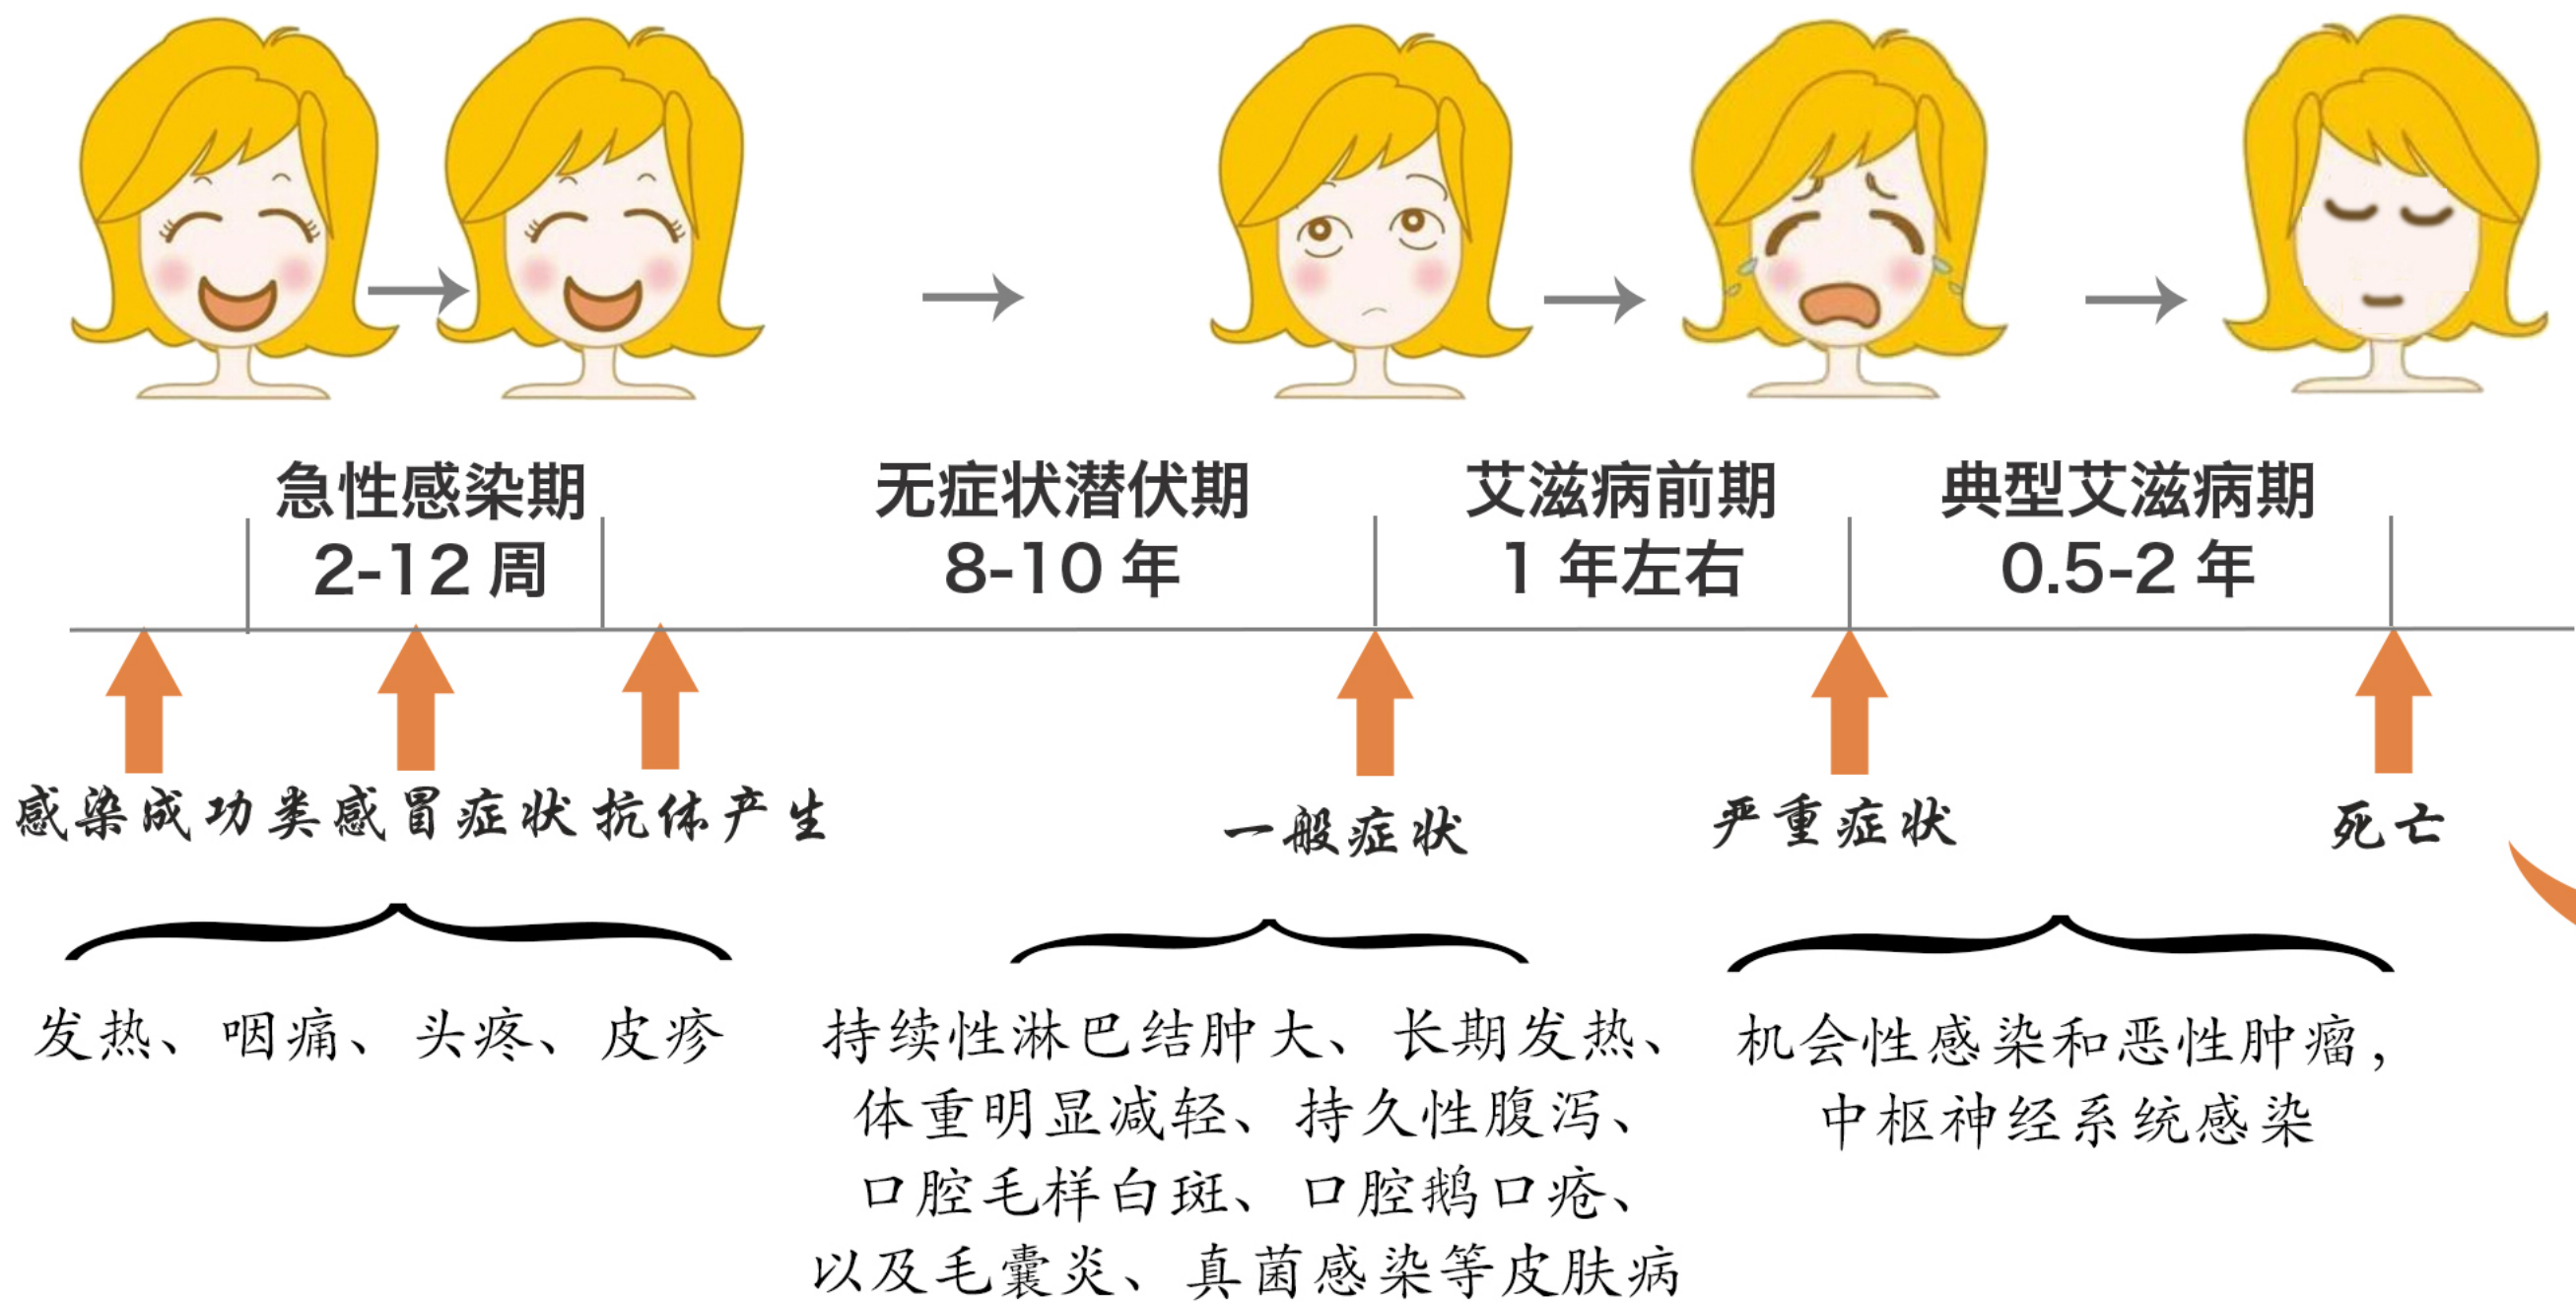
急性感染期
2-12 周

无症状潜伏期
8-10 年

艾滋病前期
1 年左右

典型艾滋病期
0.5-2 年

感染成功 类感冒症状 抗体产生

一般症状

严重症状

死亡

发热、咽痛、头疼、皮疹

持续性淋巴结肿大、长期发热、体重明显减轻、持久性腹泻、口腔毛样白斑、口腔鹅口疮、以及毛囊炎、真菌感染等皮肤病

机会性感染和恶性肿瘤，中枢神经系统感染